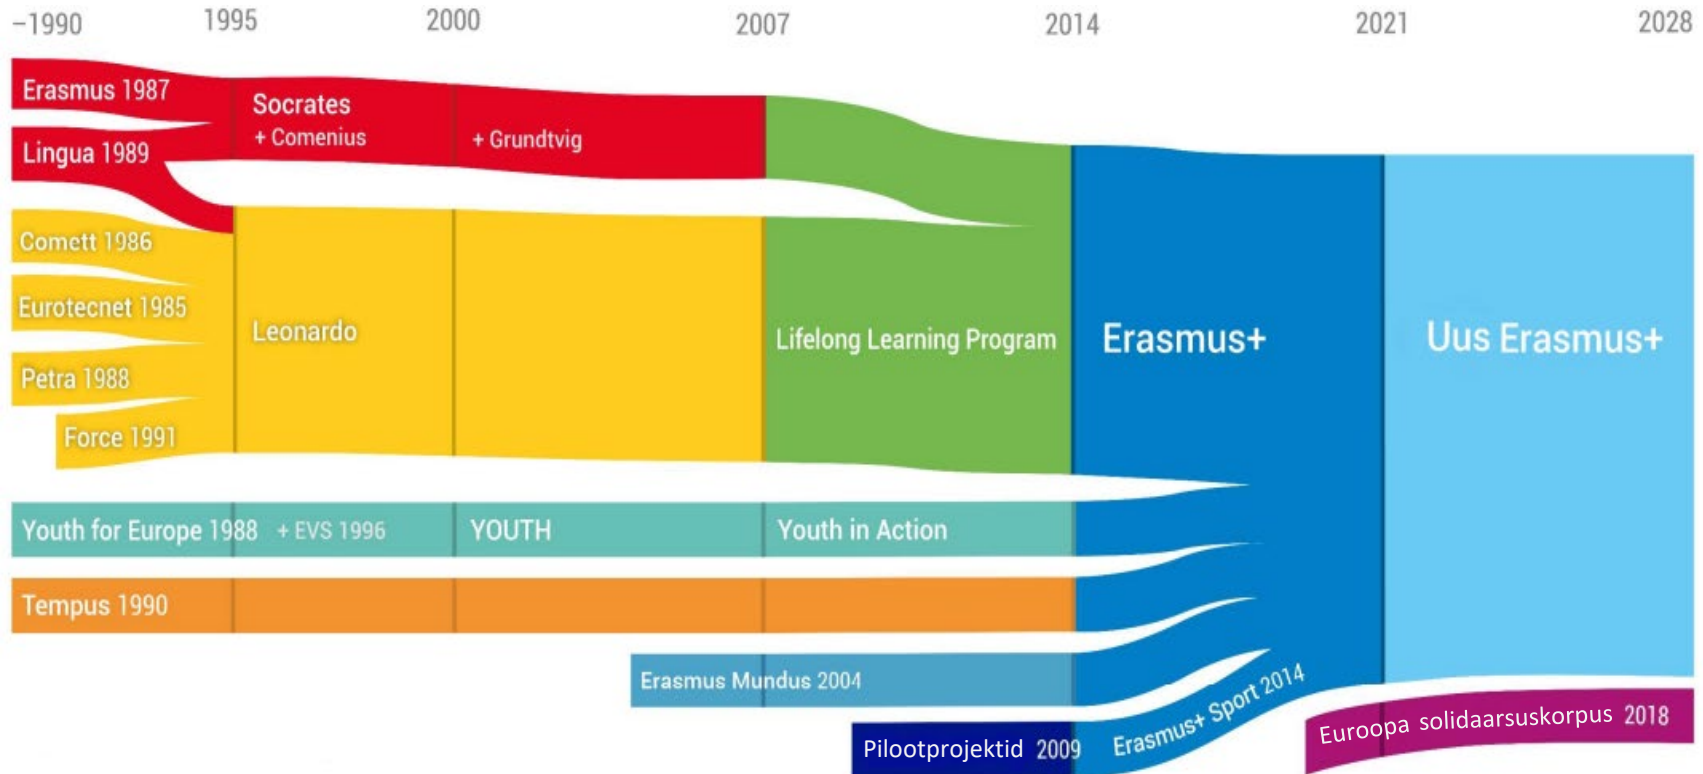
–1990 1995 2000 2007 2014 2021 2028

Erasmus 1987

Lingua 1989

Socrates
+ Comenius

+ Grundtvig

Comett 1986

Eurotecnet 1985

Petra 1988

Force 1991

Leonardo

Lifelong Learning Program

Erasmus+

Uus Erasmus+

Youth for Europe 1988 + EVS 1996

YOUTH

Youth in Action

Tempus 1990

Erasmus Mundus 2004

Pilootprojektid 2009

Erasmus+ Sport 2014

Euroopa solidaarsuskorpus 2018